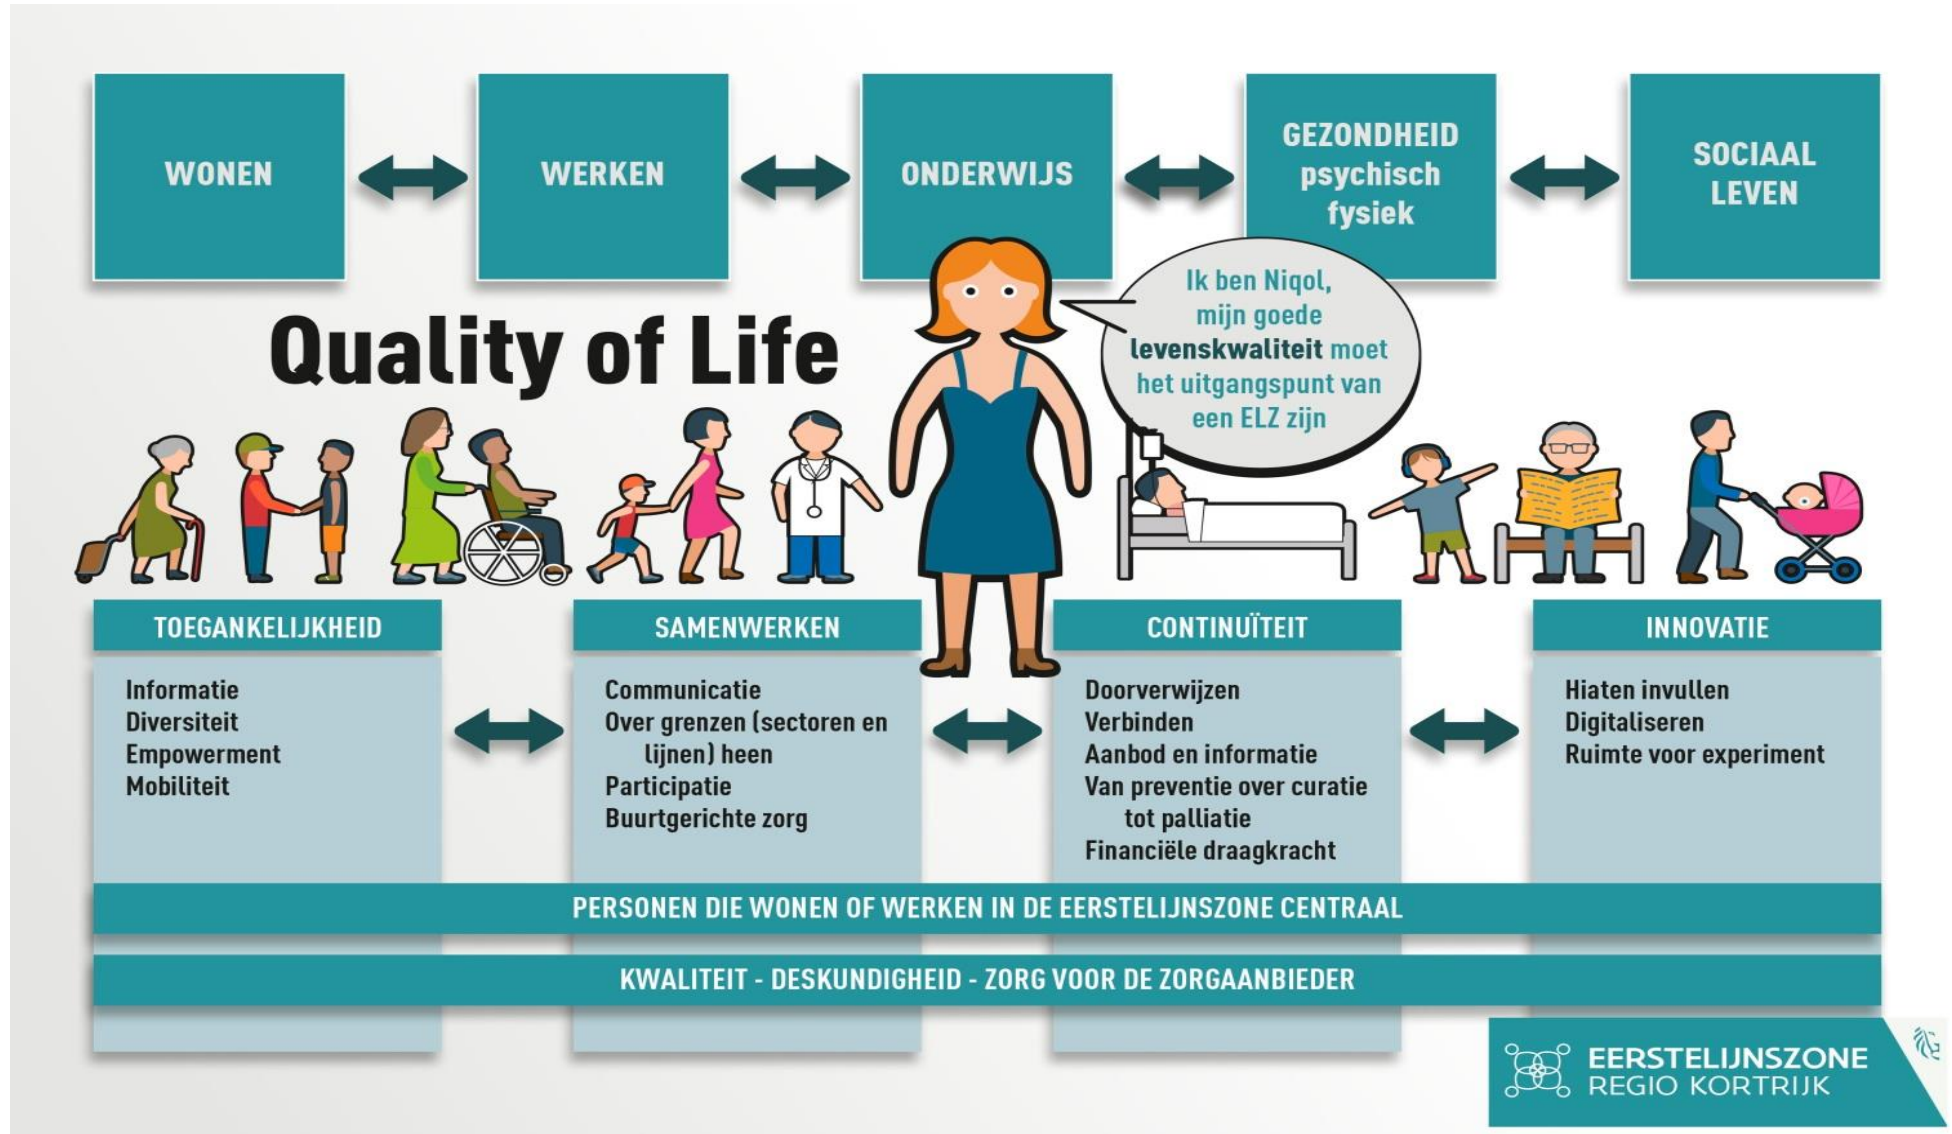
WONEN

WERKEN

ONDERWIJS

GEZONDHEID
psychisch
fysiek

SOCIAAL
LEVEN

Quality of Life

Ik ben Niqol, mijn goede **levenskwaliteit** moet het uitgangspunt van een ELZ zijn

TOEGANKELIJKHEID

Informatie
Diversiteit
Empowerment
Mobiliteit

SAMENWERKEN

Communicatie
Over grenzen (sectoren en lijnen) heen
Participatie
Buurtgerichte zorg

CONTINUÏTEIT

Doorverwijzen
Verbinden
Aanbod en informatie
Van preventie over curatie tot palliatie
Financiële draagkracht

INNOVATIE

Hiaten invullen
Digitaliseren
Ruimte voor experiment

PERSONEN DIE WONEN OF WERKEN IN DE EERSTELIJNSZONE CENTRAAL

KWALITEIT - DESKUNDIGHEID - ZORG VOOR DE ZORGAANBIEDER

EERSTELIJNSZONE
REGIO KORTRIJK